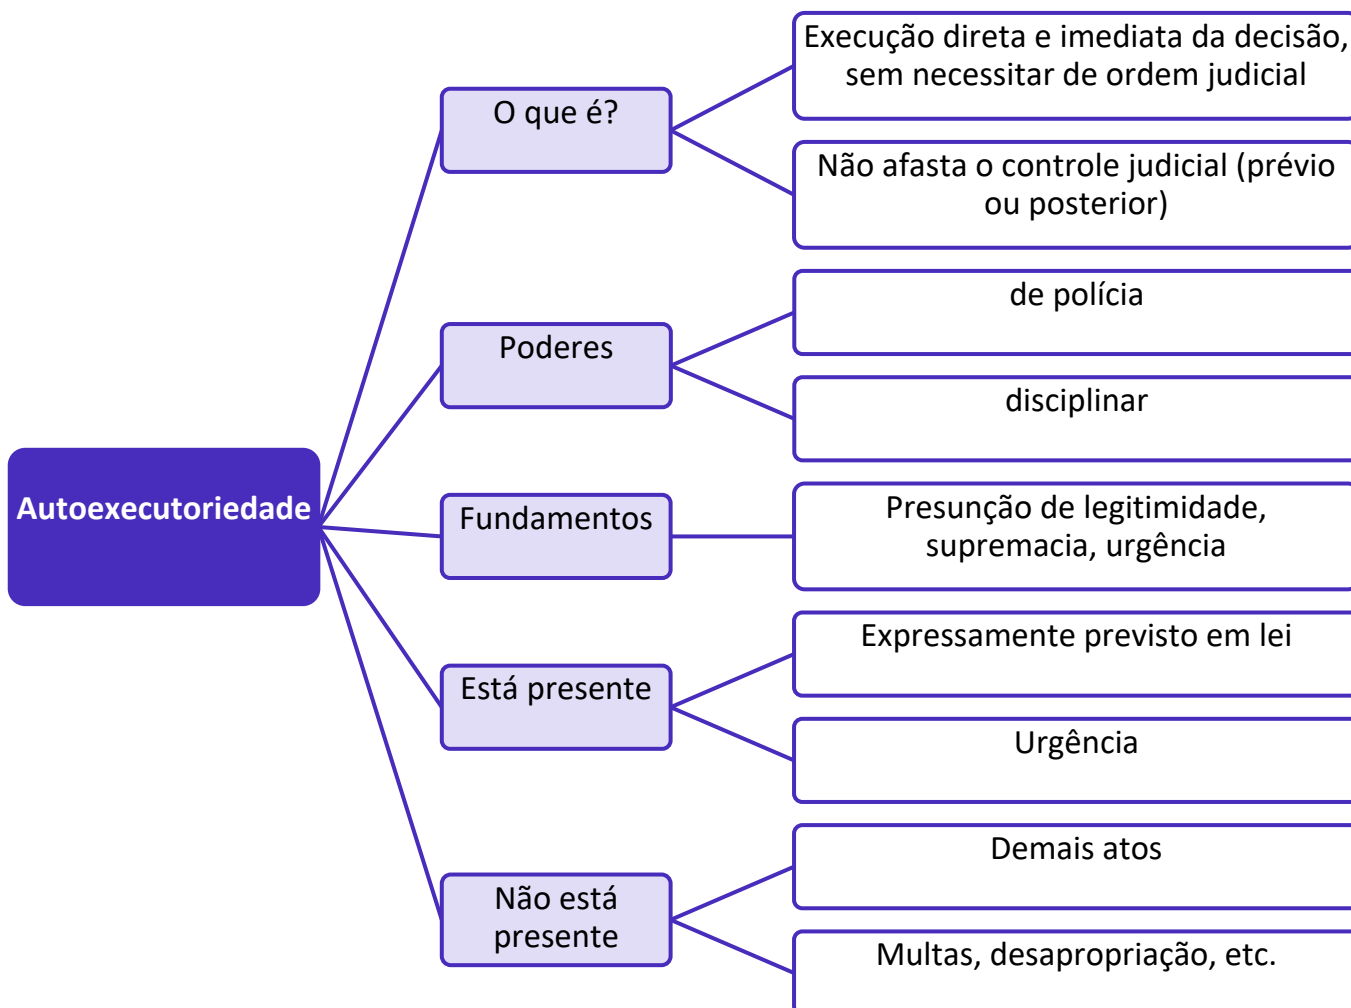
Autoexecutoriedade

O que é?

Execução direta e imediata da decisão, sem necessitar de ordem judicial

Não afasta o controle judicial (prévio ou posterior)

Poderes

de polícia

disciplinar

Fundamentos

Presunção de legitimidade, supremacia, urgência

Está presente

Expressamente previsto em lei

Urgência

Não está presente

Demais atos

Multas, desapropriação, etc.